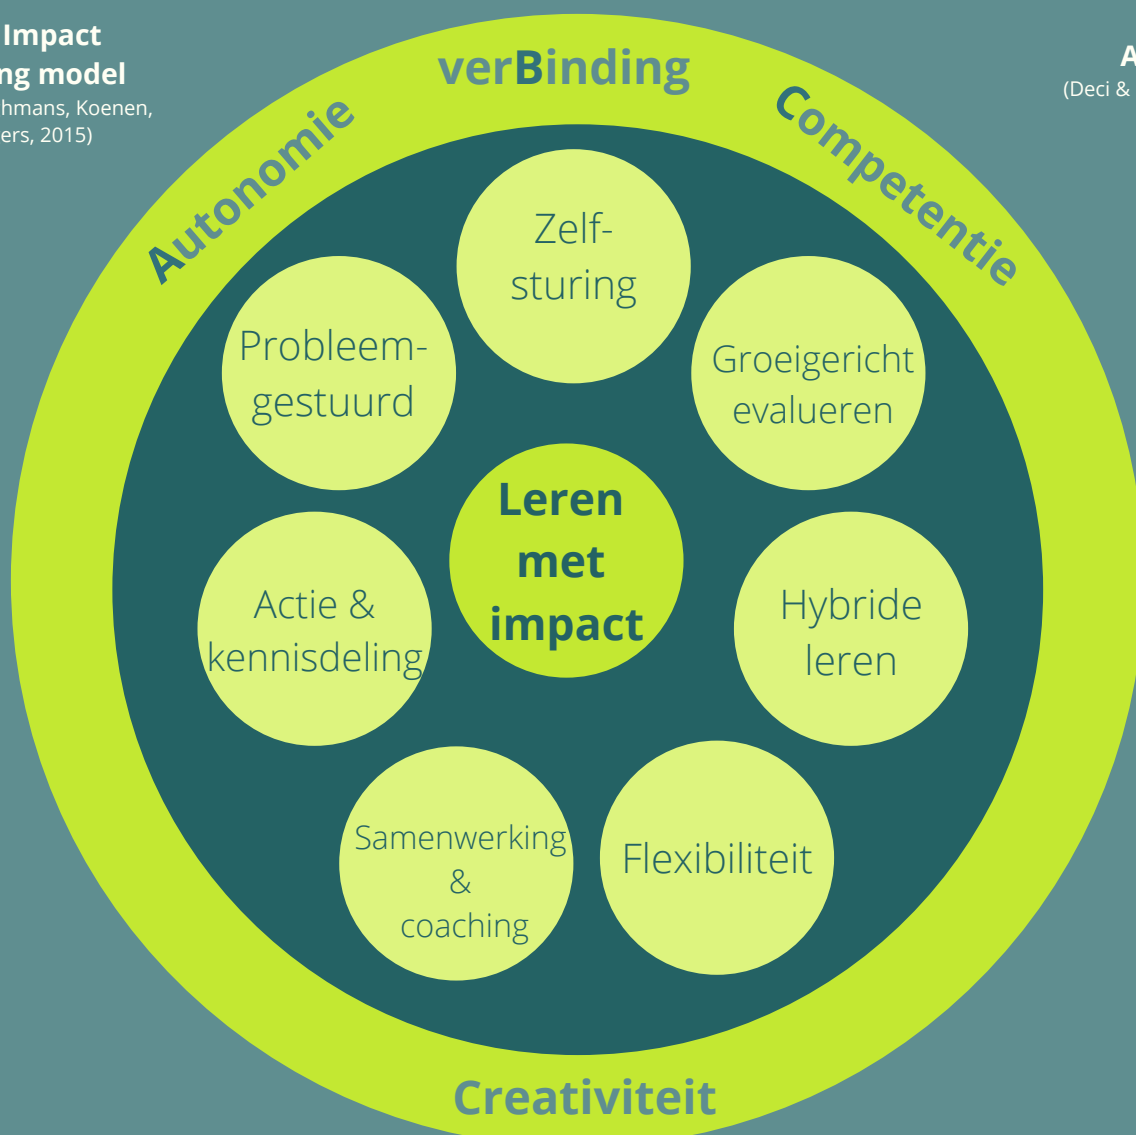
Impact
ng model
hmans, Koenen,
ers, 2015)

A
(Deci &

verBinding

Autonomie

Competentie

Zelfsturing

Probleemgestuurd

Groeigericht evalueren

Leren met impact

Actie & kennisdeling

Hybride leren

Samenwerking & coaching

Flexibiliteit

Creativiteit